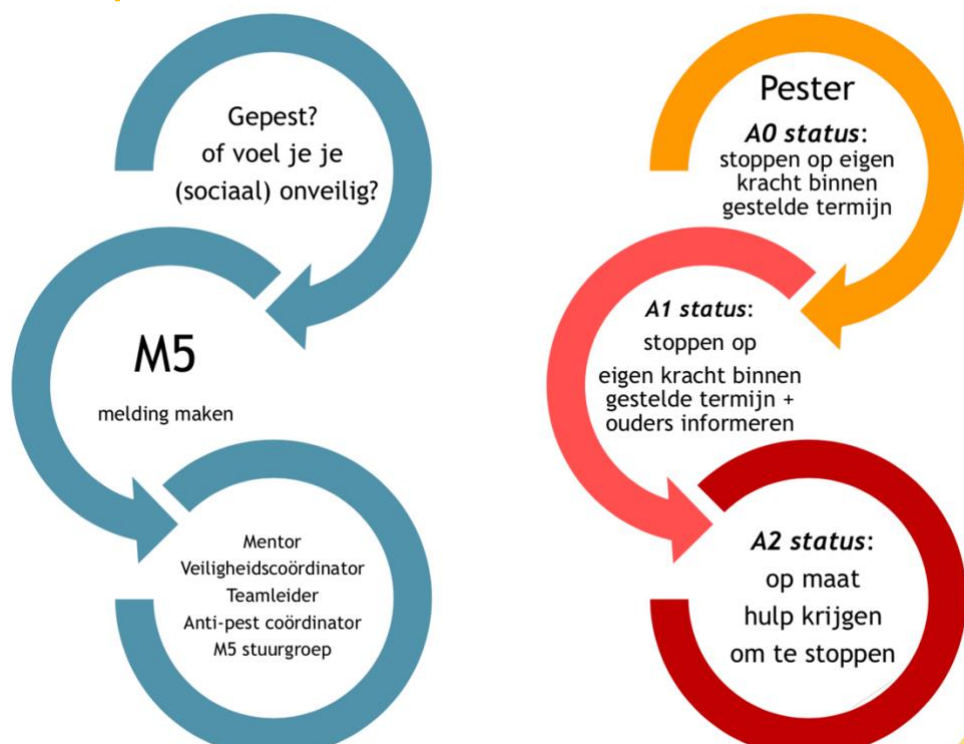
Gepest?
of voel je je
(sociaal) onveilig?

M5

melding maken

Mentor
Veiligheidscoördinator
Teamleider
Anti-pest coördinator
M5 stuurgroep

Pester
A0 status:
stoppen op eigen kracht binnen gestelde termijn

A1 status:
stoppen op eigen kracht binnen gestelde termijn + ouders informeren

A2 status:
op maat hulp krijgen om te stoppen